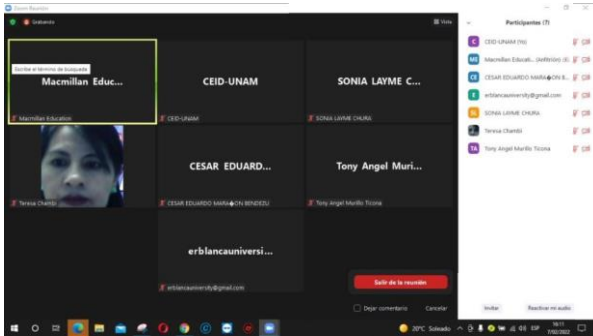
Zoom Reunión

Grabando

Vista

Escriba el término de búsqueda

Macmillan Educ...

Macmillan Education

CEID-UNAM

CEID-UNAM

SONIA LAYME C...

SONIA LAYME CHURA

Teresa Chambi

CESAR EDUARD...

CESAR EDUARDO MARA◆ON BENDEZU

Tony Angel Muri...

Tony Angel Murillo Ticona

erblancauniversi...

erblancauniversity@gmail.com

Salir de la reunión

Dejar comentario

Cancelar

Participantes (7)

CEID-UNAM (Yo)

Macmillan Educati... (Anfitrión)

CESAR EDUARDO MARA◆ON B...

erblancauniversity@gmail.com

SONIA LAYME CHURA

Teresa Chambi

Tony Angel Murillo Ticona

Invitar

Reactivar mi audio

20°C Soleado

ESP

16:11
7/02/2022